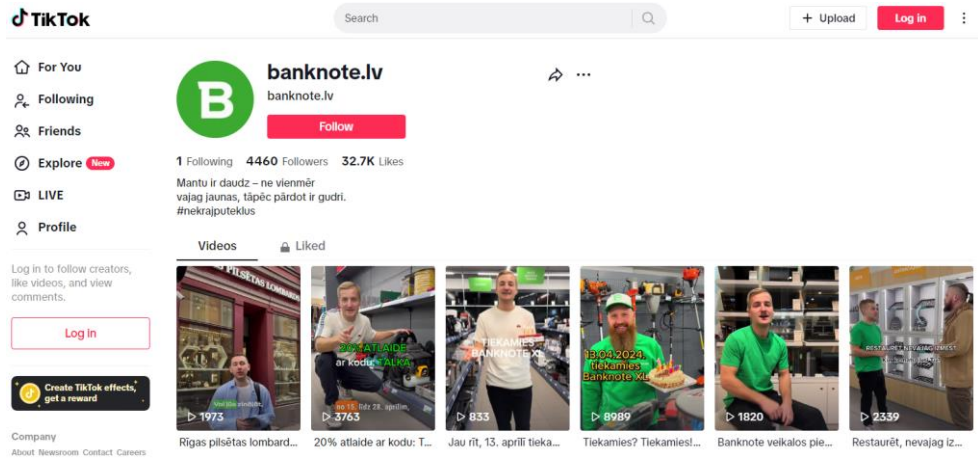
TikTok

Search

+ Upload

Log in

For You

Following

Friends

Explore New

LIVE

Profile

Log in to follow creators, like videos, and view comments.

Log in

Create TikTok effects, get a reward

Company

About Newsroom Contact Careers

banknote.lv

banknote.lv

Follow

1 Following 4460 Followers 32.7K Likes

Mantu ir daudz – ne vienmēr
vajag jaunas, tāpēc pārdot ir gudri.
#nekrajputeklus

Videos

Liked

RĪGAS PILSĒTAS LOMBARDS

1973

Rīgas pilsētas lombard...

20% ATLAIDE ar kodu: KALKA

no 15. līdz 28. aprīlim

3763

20% atlaide ar kodu: T...

TIEKAMIES BANKNOTE XL

833

Jau rīt, 13. aprīlī tieka...

13.04.2024. tiekamies Banknote XL

8989

Tiekamies? Tiekamies!...

1820

Banknote veikalos pie...

RESTAURĒT, NEVAJAG IZMEST

2339

Restaurēt, nevajag iz...